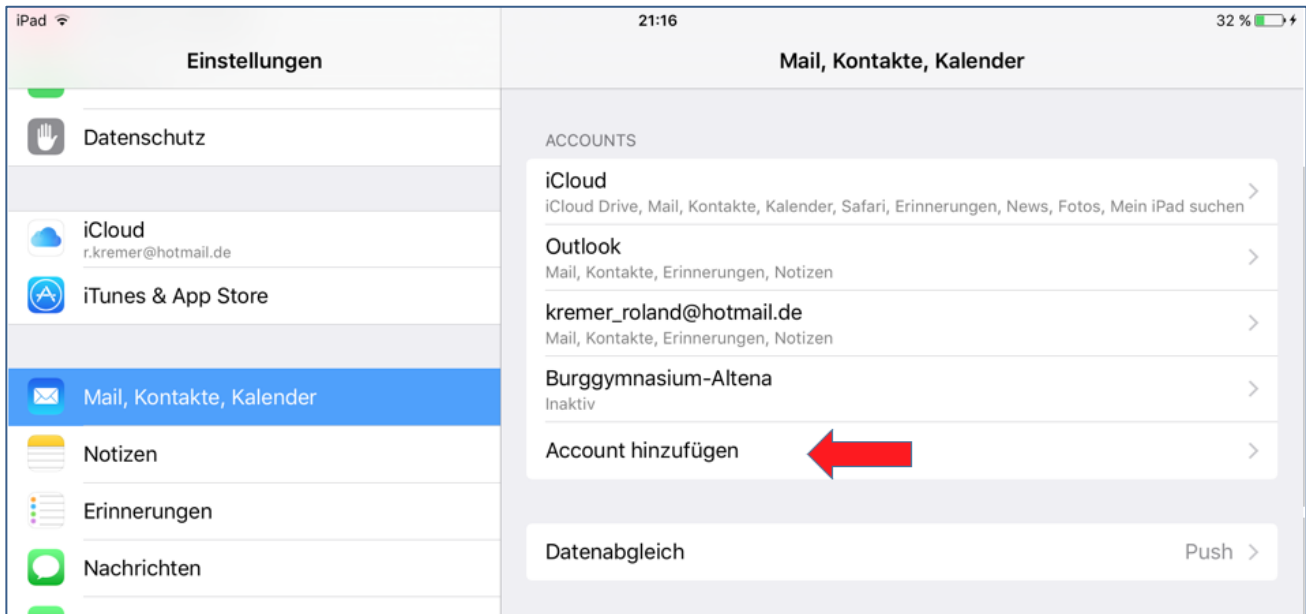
iPad
21:16
32 %

Einstellungen

Datenschutz

iCloud
r.kremer@hotmail.de

iTunes & App Store

Mail, Kontakte, Kalender

Notizen

Erinnerungen

Nachrichten

Mail, Kontakte, Kalender

ACCOUNTS

iCloud
iCloud Drive, Mail, Kontakte, Kalender, Safari, Erinnerungen, News, Fotos, Mein iPad suchen

Outlook
Mail, Kontakte, Erinnerungen, Notizen

kremer_roland@hotmail.de
Mail, Kontakte, Erinnerungen, Notizen

Burggymnasium-Altena
Inaktiv

Account hinzufügen

Datenabgleich
Push